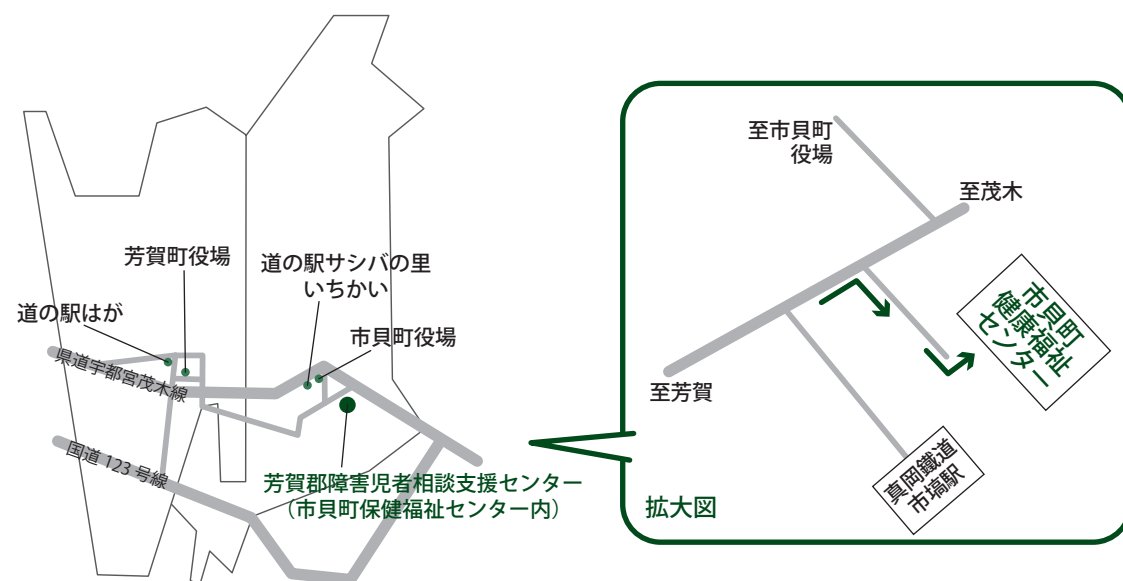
芳賀町役場

道の駅サシバの里
いちかい

道の駅はが

市貝町役場

県道宇都宮茂木線

国道 123 号線

芳賀郡障害児者相談支援センター
（市貝町保健福祉センター内）

至市貝町
役場

至茂木

至芳賀

市貝町
健康福祉
センター

真岡鐵道
市塙駅

拡大図